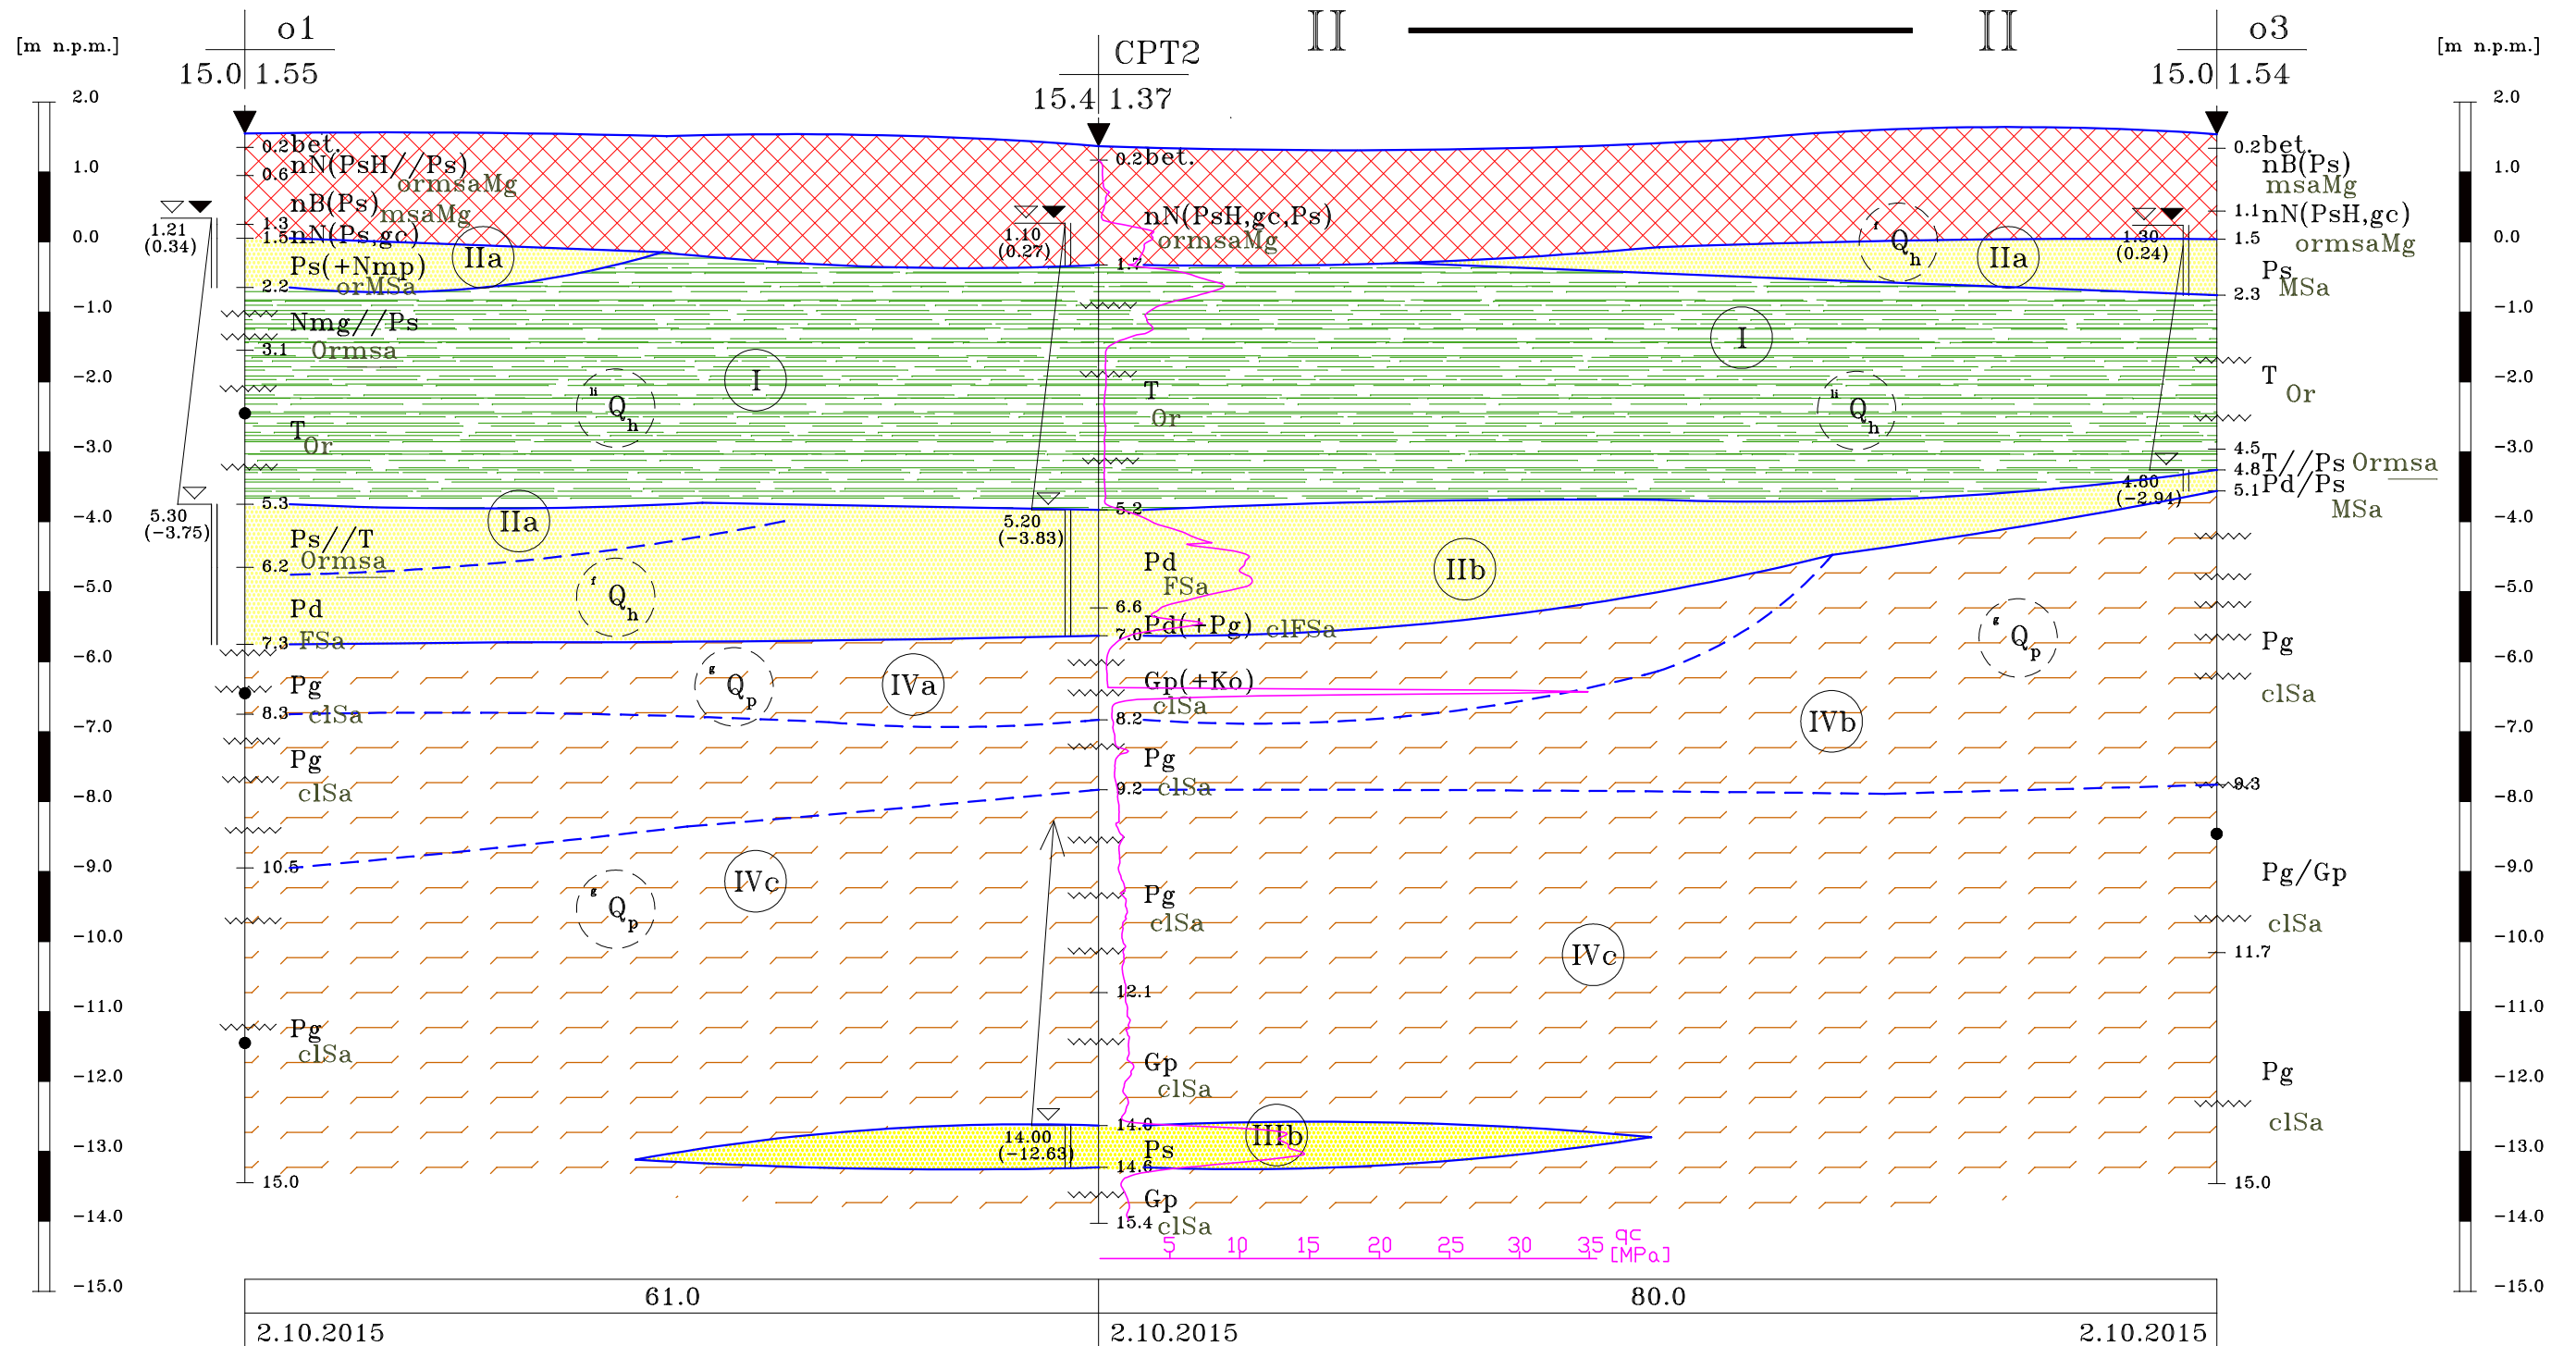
[m n.p.m.]

o1
15.0 1.55

CPT2
15.4 1.37

II II

o3
15.0 1.54

[m n.p.m.]

2.0
1.0
0.0
−1.0
−2.0
−3.0
−4.0
−5.0
−6.0
−7.0
−8.0
−9.0
−10.0
−11.0
−12.0
−13.0
−14.0
−15.0

0.2 bet.
0.6 nN(PsH//Ps) ormsaMg
nB(Ps) msaMg
1.3
1.5 nN(Ps,gc)
Ps(+Nmp) orMSa
2.2
Nmg//Ps
3.1 Ormsa
T Or
5.3
Ps//T Ormsa
6.2
Pd FSa
7.3
Pg clSa
8.3
Pg clSa
10.5
Pg clSa
15.0

1.21 (0.34)
5.30 (−3.75)

IIa
I
$Q_h$
IIa
$Q_h$
$Q_p$
IVa
IVc
$Q_p$

1.10 (0.27)
5.20 (−3.83)
14.00 (−12.63)

0.2 bet.
nN(PsH,gc,Ps) ormsaMg
1.7
T Or
5.2
Pd FSa
6.6
7.0 Pd(+Pg) clFSa
Gp(+Ko) clSa
8.2
Pg
9.2 clSa
Pg clSa
12.1
Gp clSa
14.0
Ps
14.6
Gp
15.4 clSa

IIb
IVb
IVc
IIIb

5 10 15 20 25 30 35 qc [MPa]

$Q_h$
IIa
I
$Q_h$
$Q_p$

0.2 bet.
nB(Ps) msaMg
1.1 nN(PsH,gc)
1.5 ormsaMg
Ps MSa
2.3
T Or
4.5
4.8 T//Ps Ormsa
5.1 Pd/Ps MSa
Pg clSa
9.3
Pg/Gp clSa
11.7
Pg clSa
15.0

1.30 (0.24)
4.80 (−2.94)

61.0
80.0
2.10.2015
2.10.2015
2.10.2015